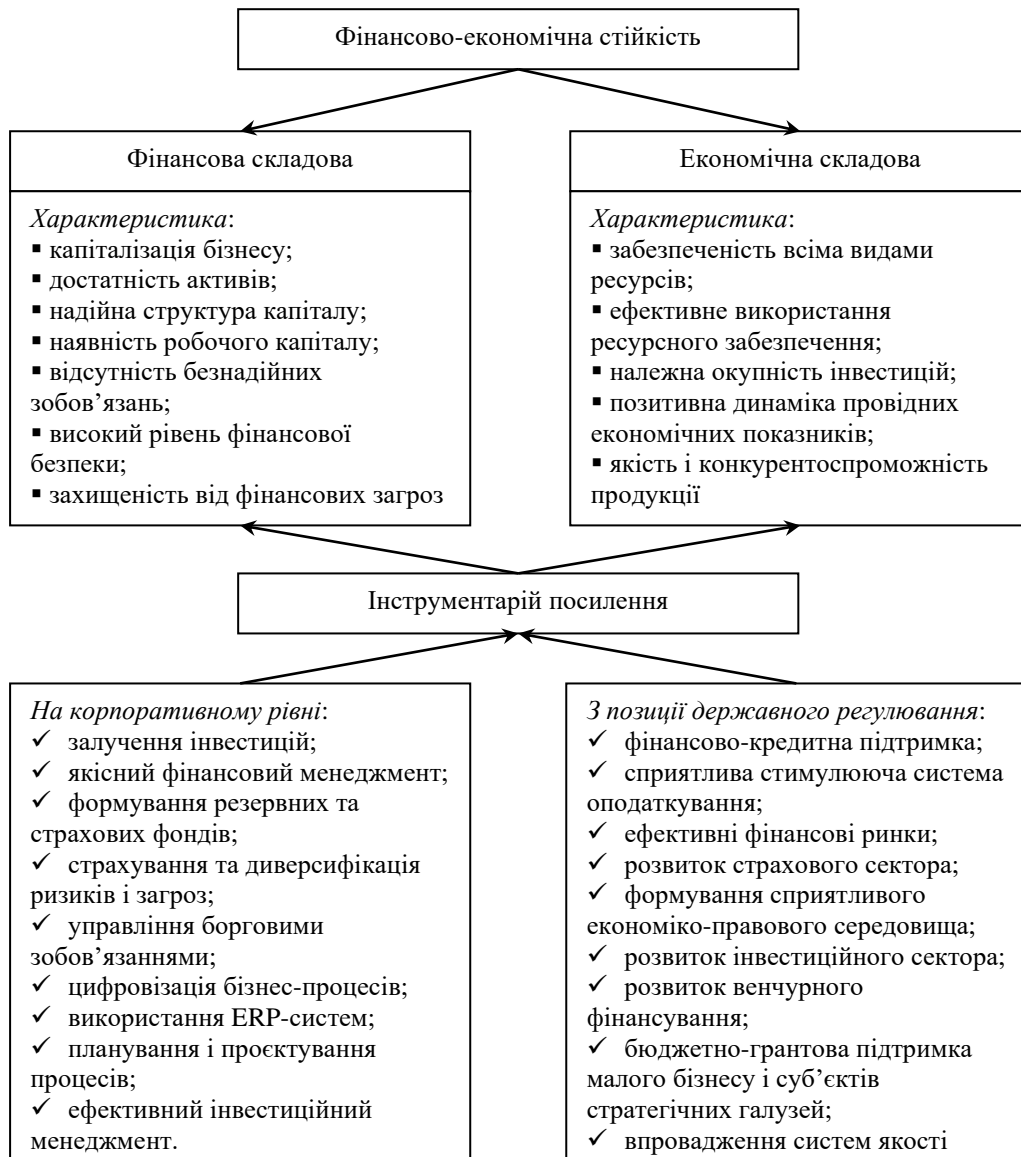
Фінансово-економічна стійкість

Фінансова складова

*Характеристика*:
▪ капіталізація бізнесу;
▪ достатність активів;
▪ надійна структура капіталу;
▪ наявність робочого капіталу;
▪ відсутність безнадійних зобов'язань;
▪ високий рівень фінансової безпеки;
▪ захищеність від фінансових загроз

Економічна складова

*Характеристика*:
▪ забезпеченість всіма видами ресурсів;
▪ ефективне використання ресурсного забезпечення;
▪ належна окупність інвестицій;
▪ позитивна динаміка провідних економічних показників;
▪ якість і конкурентоспроможність продукції

Інструментарій посилення

*На корпоративному рівні*:
✓ залучення інвестицій;
✓ якісний фінансовий менеджмент;
✓ формування резервних та страхових фондів;
✓ страхування та диверсифікація ризиків і загроз;
✓ управління борговими зобов'язаннями;
✓ цифровізація бізнес-процесів;
✓ використання ERP-систем;
✓ планування і проєктування процесів;
✓ ефективний інвестиційний менеджмент.

*З позиції державного регулювання*:
✓ фінансово-кредитна підтримка;
✓ сприятлива стимулююча система оподаткування;
✓ ефективні фінансові ринки;
✓ розвиток страхового сектора;
✓ формування сприятливого економіко-правового середовища;
✓ розвиток інвестиційного сектора;
✓ розвиток венчурного фінансування;
✓ бюджетно-грантова підтримка малого бізнесу і суб'єктів стратегічних галузей;
✓ впровадження систем якості